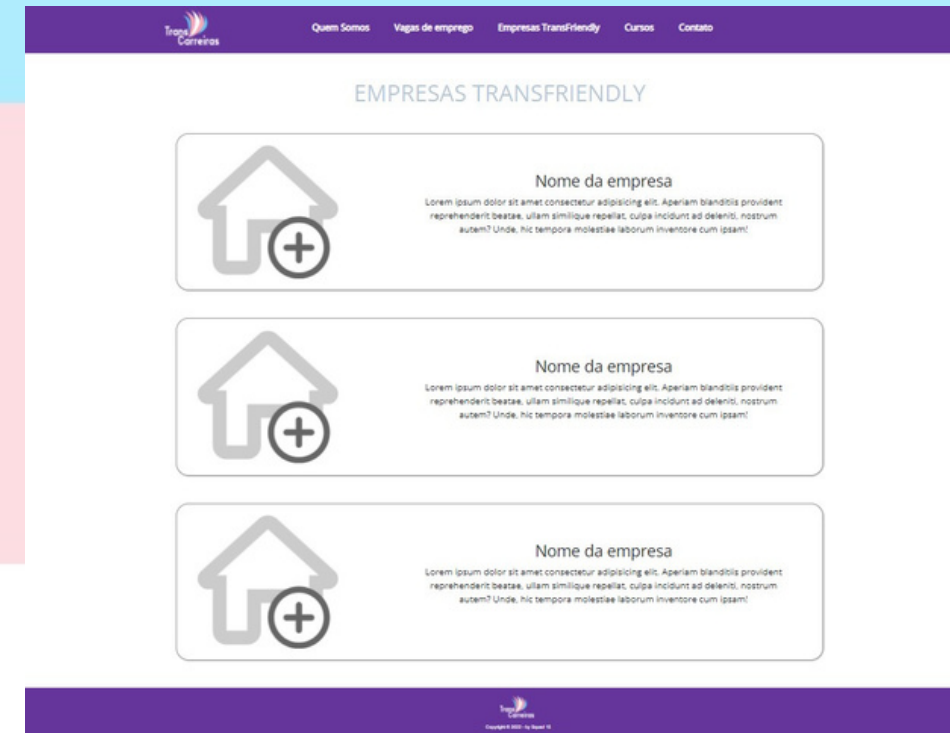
Trans Carreiras

Quem Somos Vagas de emprego Empresas TransFriendly Cursos Contato

EMPRESAS TRANSFRIENDLY

Nome da empresa

Lorem ipsum dolor sit amet consectetur adipisicing elit. Aperiam blanditiis provident reprehenderit beatae, ullam similique repellat, culpa incidunt ad deleniti, nostrum autem? Unde, hic tempora molestiae laborum inventore cum ipsam!

Nome da empresa

Lorem ipsum dolor sit amet consectetur adipisicing elit. Aperiam blanditiis provident reprehenderit beatae, ullam similique repellat, culpa incidunt ad deleniti, nostrum autem? Unde, hic tempora molestiae laborum inventore cum ipsam!

Nome da empresa

Lorem ipsum dolor sit amet consectetur adipisicing elit. Aperiam blanditiis provident reprehenderit beatae, ullam similique repellat, culpa incidunt ad deleniti, nostrum autem? Unde, hic tempora molestiae laborum inventore cum ipsam!

Trans Carreiras

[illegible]